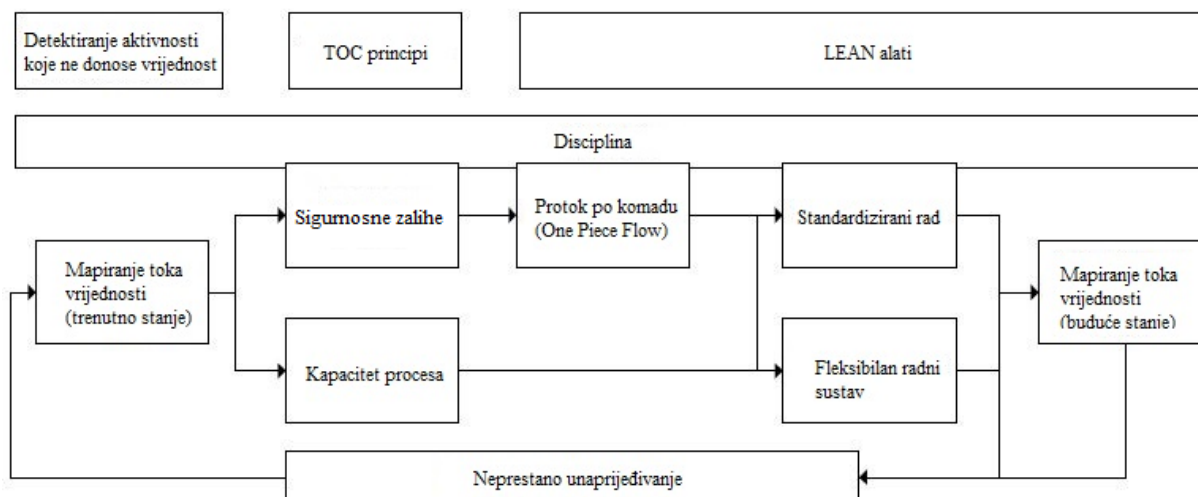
Detektiranje aktivnosti koje ne donose vrijednost

TOC principi

LEAN alati

Disciplina

Mapiranje toka vrijednosti (trenutno stanje)

Sigurnosne zalihe

Protok po komadu (One Piece Flow)

Standardizirani rad

Kapacitet procesa

Fleksibilan radni sustav

Mapiranje toka vrijednosti (buduće stanje)

Neprestano unaprijeđivanje